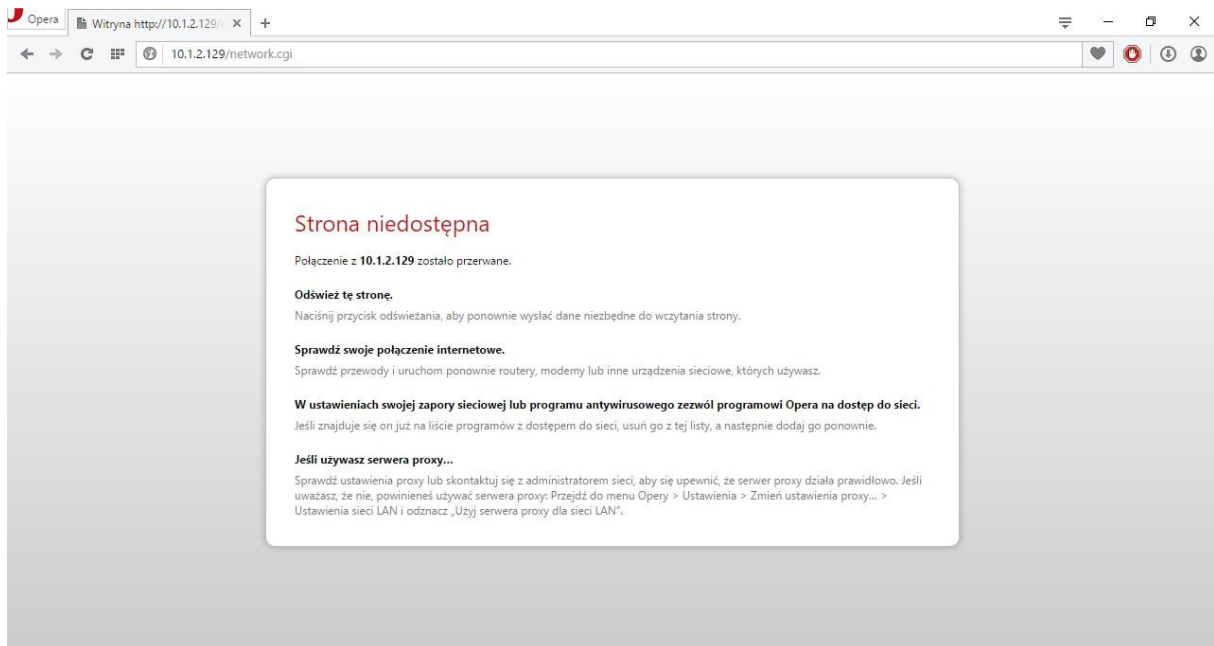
Opera
Witryna http://10.1.2.129/

10.1.2.129/network.cgi

Strona niedostępna

Połączenie z **10.1.2.129** zostało przerwane.

**Odśwież tę stronę.**
Naciśnij przycisk odświeżania, aby ponownie wysłać dane niezbędne do wczytania strony.

**Sprawdź swoje połączenie internetowe.**
Sprawdź przewody i uruchom ponownie routery, modemy lub inne urządzenia sieciowe, których używasz.

**W ustawieniach swojej zapory sieciowej lub programu antywirusowego zezwól programowi Opera na dostęp do sieci.**
Jeśli znajduje się on już na liście programów z dostępem do sieci, usuń go z tej listy, a następnie dodaj go ponownie.

**Jeśli używasz serwera proxy...**
Sprawdź ustawienia proxy lub skontaktuj się z administratorem sieci, aby się upewnić, że serwer proxy działa prawidłowo. Jeśli uważasz, że nie, powinieneś używać serwera proxy: Przejdź do menu Opery > Ustawienia > Zmień ustawienia proxy... > Ustawienia sieci LAN i odznacz „Użyj serwera proxy dla sieci LAN".